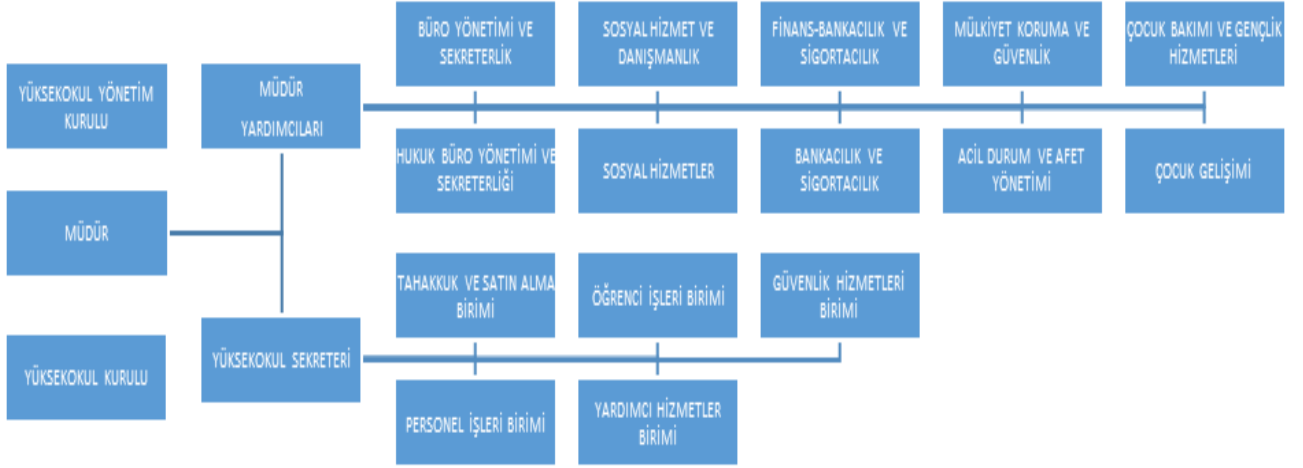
YÜKSEKOKUL YÖNETİM KURULU

MÜDÜR

YÜKSEKOKUL KURULU

MÜDÜR YARDIMCILARI

YÜKSEKOKUL SEKRETERİ

BÜRO YÖNETİMİ VE SEKRETERLİK

SOSYAL HİZMET VE DANIŞMANLIK

FİNANS-BANKACILIK VE SİGORTACILIK

MÜLKİYET KORUMA VE GÜVENLİK

ÇOCUK BAKIMI VE GENÇLİK HİZMETLERİ

HUKUK BÜRO YÖNETİMİ VE SEKRETERLİĞİ

SOSYAL HİZMETLER

BANKACILIK VE SİGORTACILIK

ACİL DURUM VE AFET YÖNETİMİ

ÇOCUK GELİŞİMİ

TAHAKKUK VE SATIN ALMA BİRİMİ

ÖĞRENCİ İŞLERİ BİRİMİ

GÜVENLİK HİZMETLERİ BİRİMİ

PERSONEL İŞLERİ BİRİMİ

YARDIMCI HİZMETLER BİRİMİ